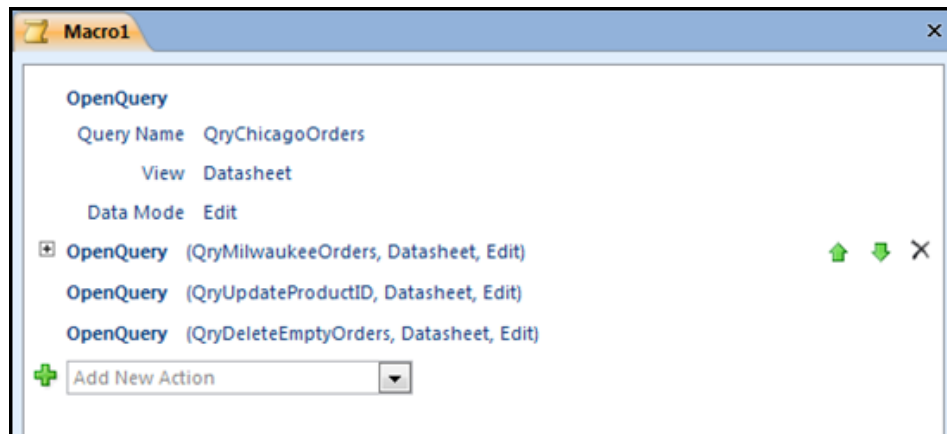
Macro1

×

OpenQuery

Query Name QryChicagoOrders

View Datasheet

Data Mode Edit

OpenQuery (QryMilwaukeeOrders, Datasheet, Edit)

OpenQuery (QryUpdateProductID, Datasheet, Edit)

OpenQuery (QryDeleteEmptyOrders, Datasheet, Edit)

Add New Action